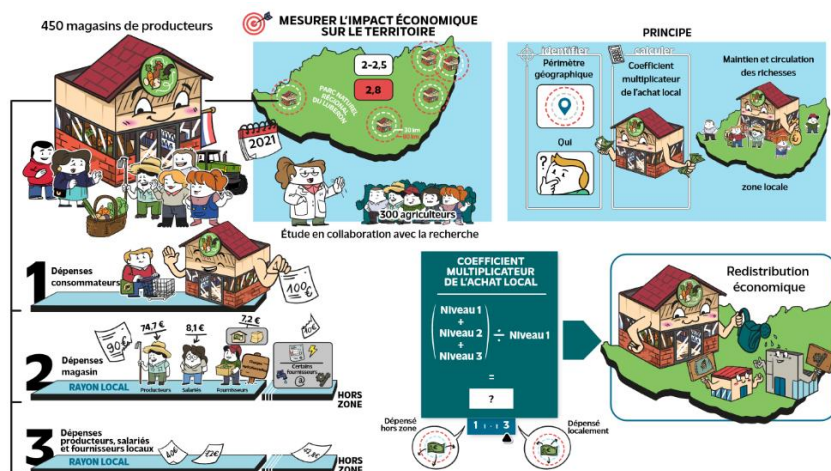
450 magasins de producteurs

MESURER L'IMPACT ÉCONOMIQUE SUR LE TERRITOIRE

2-2,5

2,8

PARC NATUREL RÉGIONAL DU LUBERON

30 km

2021

300 agriculteurs

Étude en collaboration avec la recherche

PRINCIPE

identifier

calculer

Périmètre géographique

Qui

Coefficient multiplicateur de l'achat local

Maintien et circulation des richesses

zone locale

1 Dépenses consommateurs

100€

2 Dépenses magasin

90€

74,7 €

8,1 €

7,2 €

10€

Producteurs

Salariés

Fournisseurs

Certains fournisseurs

RAYON LOCAL

HORS ZONE

3 Dépenses producteurs, salariés et fournisseurs locaux

RAYON LOCAL

HORS ZONE

COEFFICIENT MULTIPLICATEUR DE L'ACHAT LOCAL

$\left( \text{Niveau 1} + \text{Niveau 2} + \text{Niveau 3} \right) \div \text{Niveau 1}$

=

?

Dépensé hors zone

1 : 3

Dépensé localement

Redistribution économique